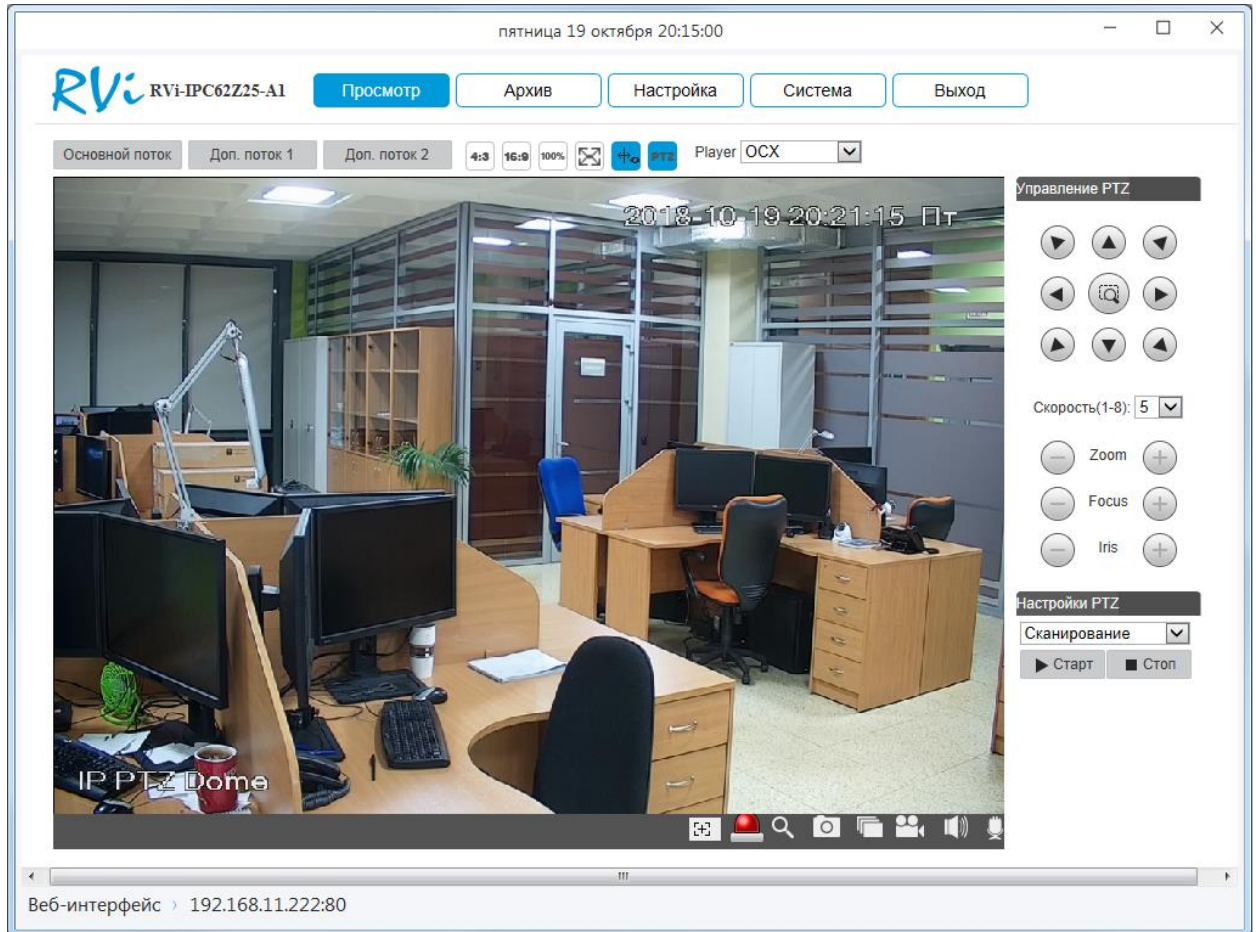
пятница 19 октября 20:15:00

RVi RVi-IPC62Z25-A1

Просмотр Архив Настройка Система Выход

Основной поток Доп. поток 1 Доп. поток 2 4:3 16:9 100% PTZ Player OCX

2018-10-19 20:21:15 Пт

IP PTZ Dome

Управление PTZ

Скорость(1-8): 5

Zoom

Focus

Iris

Настройки PTZ

Сканирование

Старт Стоп

Веб-интерфейс › 192.168.11.222:80